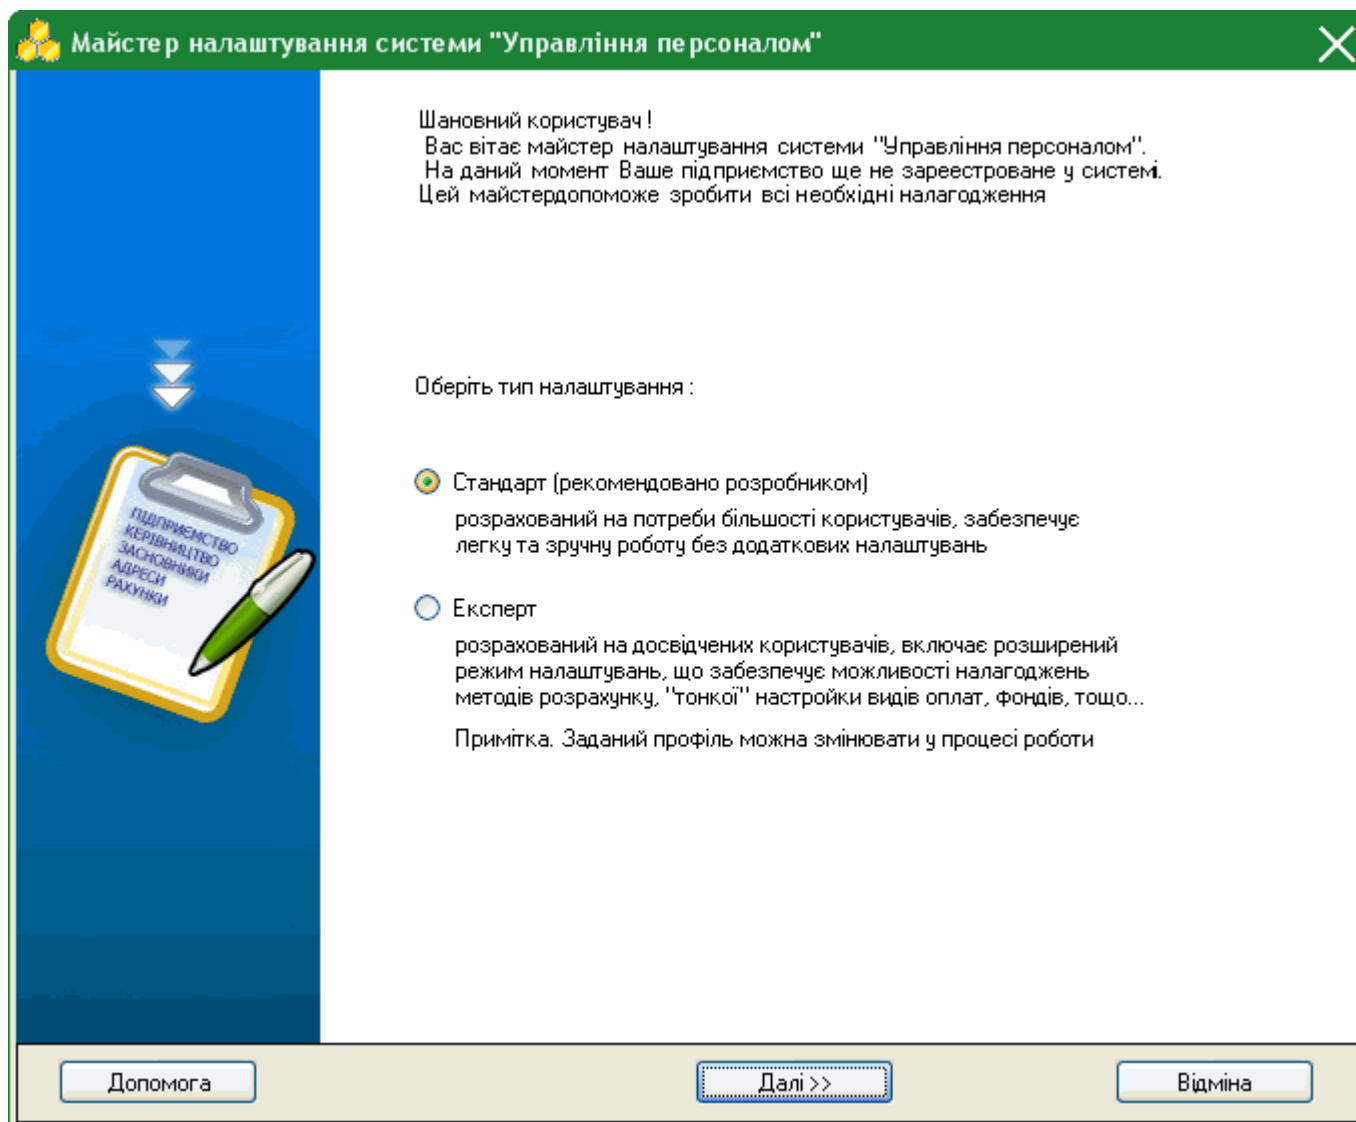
Майстер налаштування системи "Управління персоналом"

ПІДПРИЄМСТВО
КЕРІВНИЦТВО
ЗАСНОВНИКИ
АДРЕСИ
РАХУНКИ

Шановний користувач !
Вас вітає майстер налаштування системи "Управління персоналом".
На даний момент Ваше підприємство ще не зареєстроване у системі.
Цей майстердопоможе зробити всі необхідні налагодження

Оберіть тип налаштування :

Стандарт (рекомендовано розробником)
розрахований на потреби більшості користувачів, забезпечує легку та зручну роботу без додаткових налаштувань

Експерт
розрахований на досвідчених користувачів, включає розширений режим налаштувань, що забезпечує можливості налагоджень методів розрахунку, "тонкої" настройки видів оплат, фондів, тощо...

Примітка. Заданий профіль можна змінювати у процесі роботи

Допомога
Далі >>
Відміна